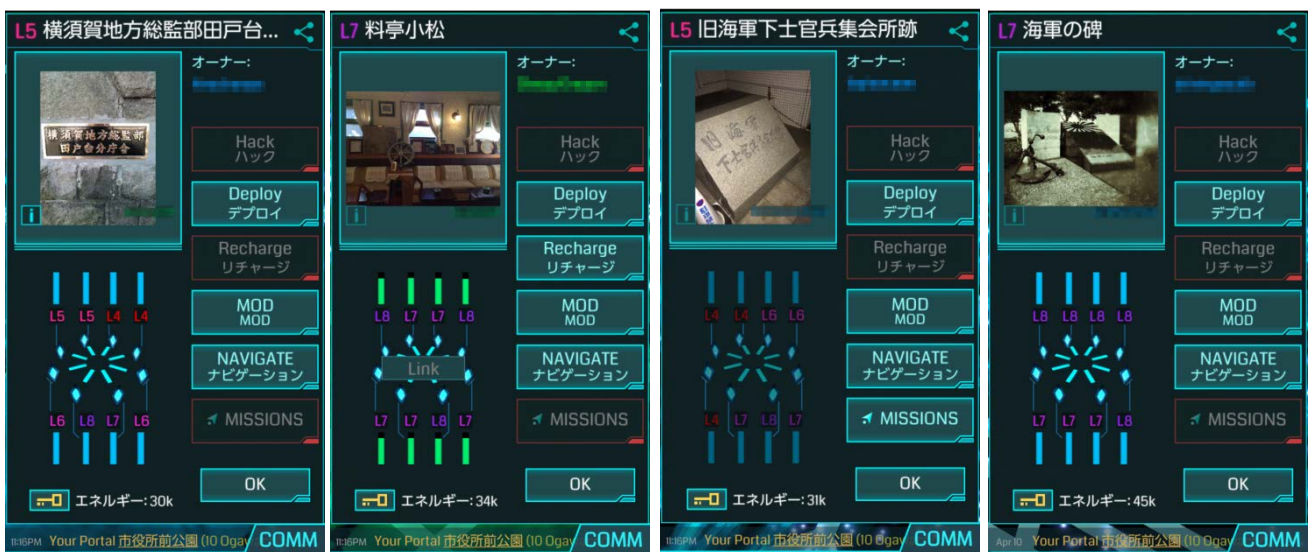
L5 横須賀地方総監部田戸台...

オーナー:

横須賀地方総監部
田戸台分庁舎

Hack
ハック

Deploy
デプロイ

Recharge
リチャージ

MOD
MOD

NAVIGATE
ナビゲーション

MISSIONS

L5 L5 L4 L4

L6 L8 L7 L6

エネルギー: 30k

OK

11:16PM Your Portal 市役所前公園 (10 Ogay

COMM

L7 料亭小松

オーナー:

Hack
ハック

Deploy
デプロイ

Recharge
リチャージ

MOD
MOD

NAVIGATE
ナビゲーション

MISSIONS

L8 L7 L7 L8

Link

L7 L7 L8 L7

エネルギー: 34k

OK

11:16PM Your Portal 市役所前公園 (10 Ogay

COMM

L5 旧海軍下士官兵集会所跡

オーナー:

旧海軍
下士官兵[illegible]

Hack
ハック

Deploy
デプロイ

Recharge
リチャージ

MOD
MOD

NAVIGATE
ナビゲーション

MISSIONS

L4 L4 L6 L6

L4 L7 L8 L7

エネルギー: 31k

OK

11:16PM Your Portal 市役所前公園 (10 Ogay

COMM

L7 海軍の碑

オーナー:

Hack
ハック

Deploy
デプロイ

Recharge
リチャージ

MOD
MOD

NAVIGATE
ナビゲーション

MISSIONS

L8 L8 L8 L8

L7 L7 L7 L6

エネルギー: 45k

OK

Apr 10 Your Portal 市役所前公園 (10 Ogay

COMM